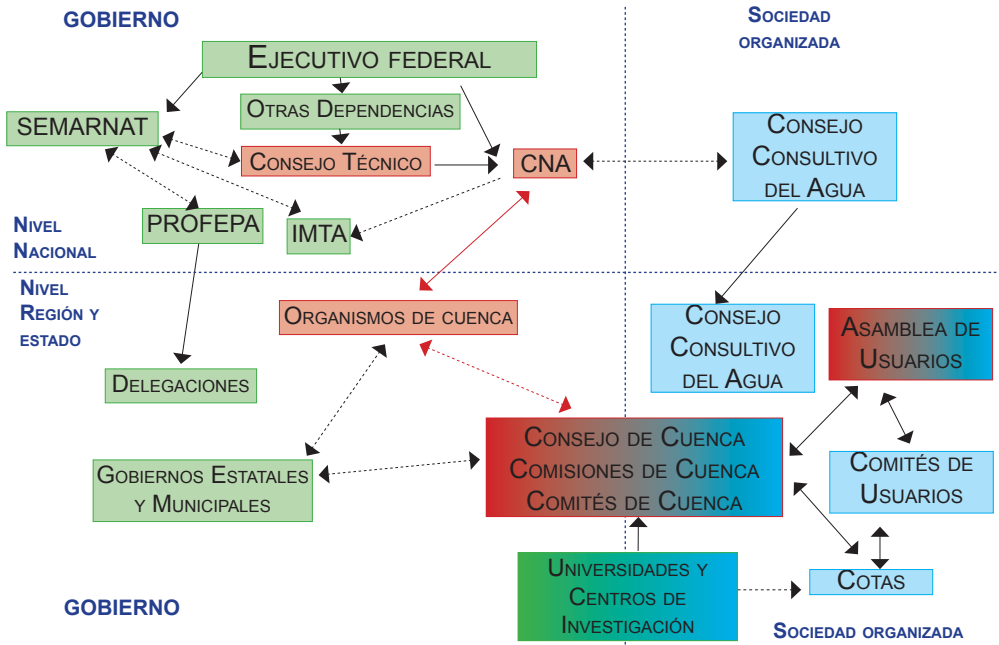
GOBIERNO

Sociedad organizada

Ejecutivo federal

Otras Dependencias

SEMARNAT

Consejo Técnico

CNA

Consejo Consultivo del Agua

PROFEPA

IMTA

Nivel Nacional

Nivel Región y estado

Organismos de cuenca

Consejo Consultivo del Agua

Asamblea de Usuarios

Delegaciones

Consejo de Cuenca
Comisiones de Cuenca
Comités de Cuenca

Comités de Usuarios

Gobiernos Estatales y Municipales

Universidades y Centros de Investigación

Cotas

GOBIERNO

Sociedad organizada